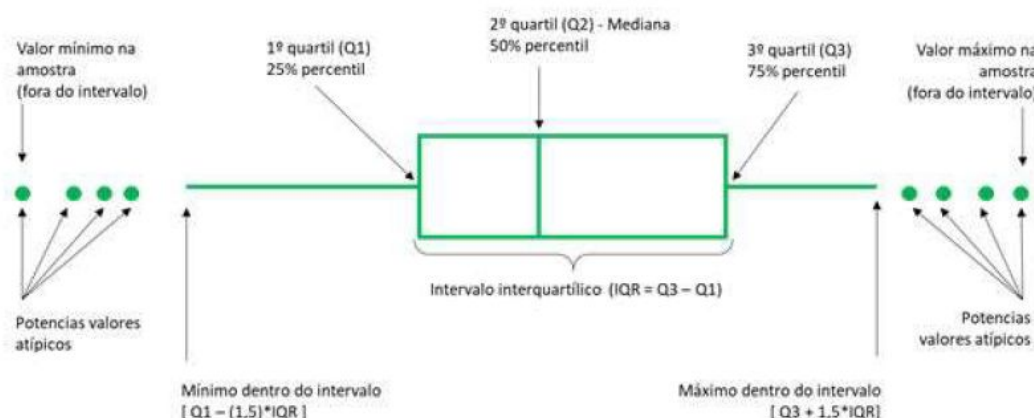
Valor mínimo na amostra (fora do intervalo)

1º quartil (Q1)
25% percentil

2º quartil (Q2) - Mediana
50% percentil

3º quartil (Q3)
75% percentil

Valor máximo na amostra (fora do intervalo)

Potencias valores atípicos

Intervalo interquartílico (IQR = Q3 – Q1)

Potencias valores atípicos

Mínimo dentro do intervalo
[ Q1 – (1.5)*IQR ]

Máximo dentro do intervalo
[ Q3 + 1.5*IQR]